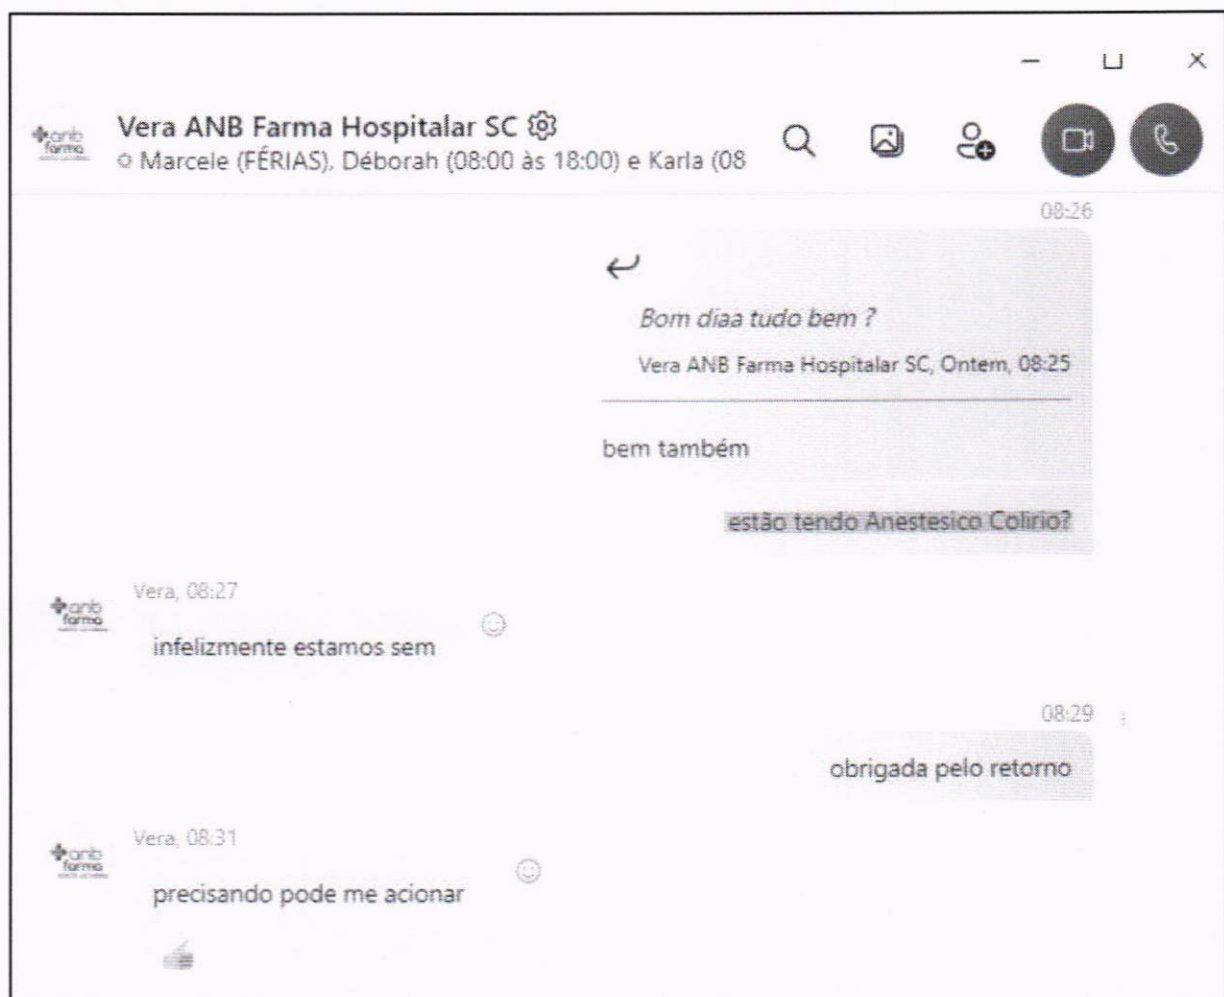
anb farma

Vera ANB Farma Hospitalar SC

Marcele (FÉRIAS), Déborah (08:00 às 18:00) e Karla (08

08:26

Bom diaa tudo bem ?

Vera ANB Farma Hospitalar SC, Ontem, 08:25

bem também

estão tendo Anestesico Colirio?

anb farma

Vera, 08:27

infelizmente estamos sem

08:29

obrigada pelo retorno

anb farma

Vera, 08:31

precisando pode me acionar